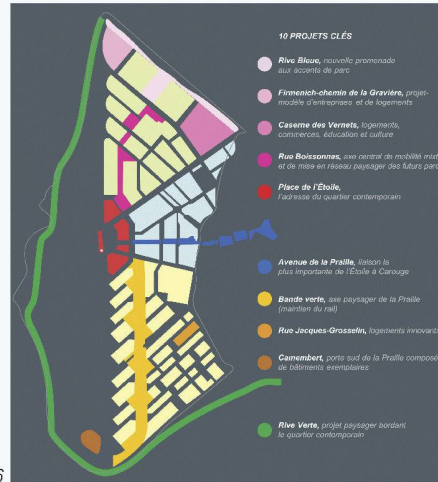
10 PROJETS CLÉS

Rive Bleue, nouvelle promenade aux accents de parc

Firmenich-chemin de la Gravière, projet-modèle d'entreprises et de logements

Caserne des Vernets, logements, commerces, éducation et culture

Rue Boissonnas, axe central de mobilité mixte et de mise en réseau paysager des futurs parcs

Place de l'Étoile, l'adresse du quartier contemporain

Avenue de la Praille, liaison la plus importante de l'Étoile à Carouge

Bande verte, axe paysager de la Praille (maintien du rail)

Rue Jacques-Grosselin, logements innovants

Camembert, porte sud de la Praille composée de bâtiments exemplaires

Rive Verte, projet paysager bordant le quartier contemporain

6